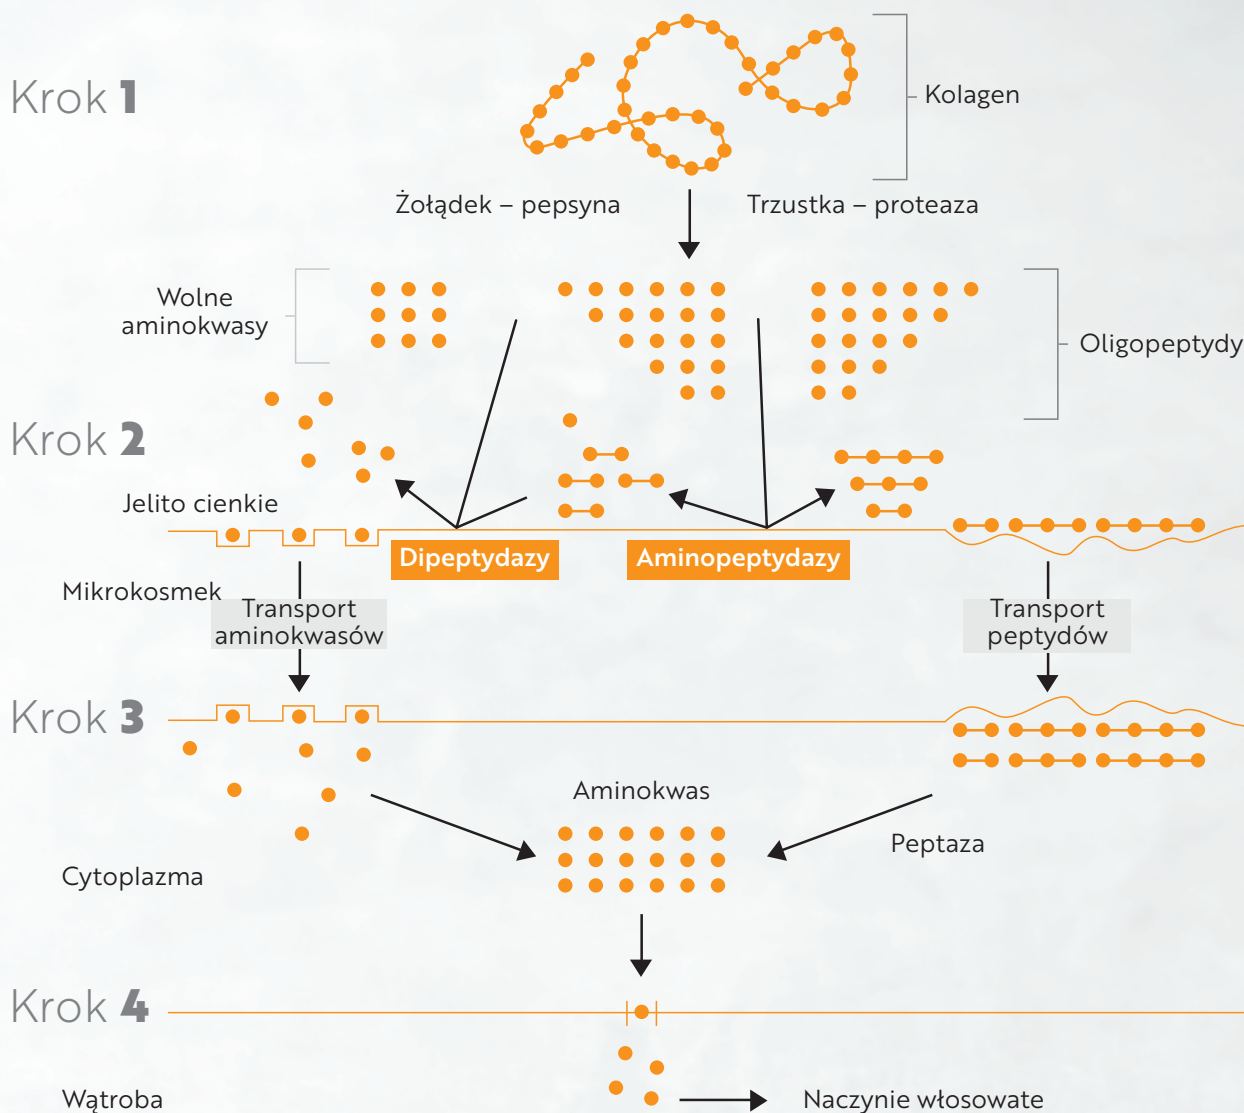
Krok 1

Kolagen

Żołądek – pepsyna

Trzustka – proteaza

Wolne aminokwasy

Oligopeptydy

Krok 2

Jelito cienkie

Dipeptydazy

Aminopeptydazy

Mikrokosmek

Transport aminokwasów

Transport peptydów

Krok 3

Aminokwas

Peptaza

Cytoplazma

Krok 4

Wątroba

Naczynie włosowate